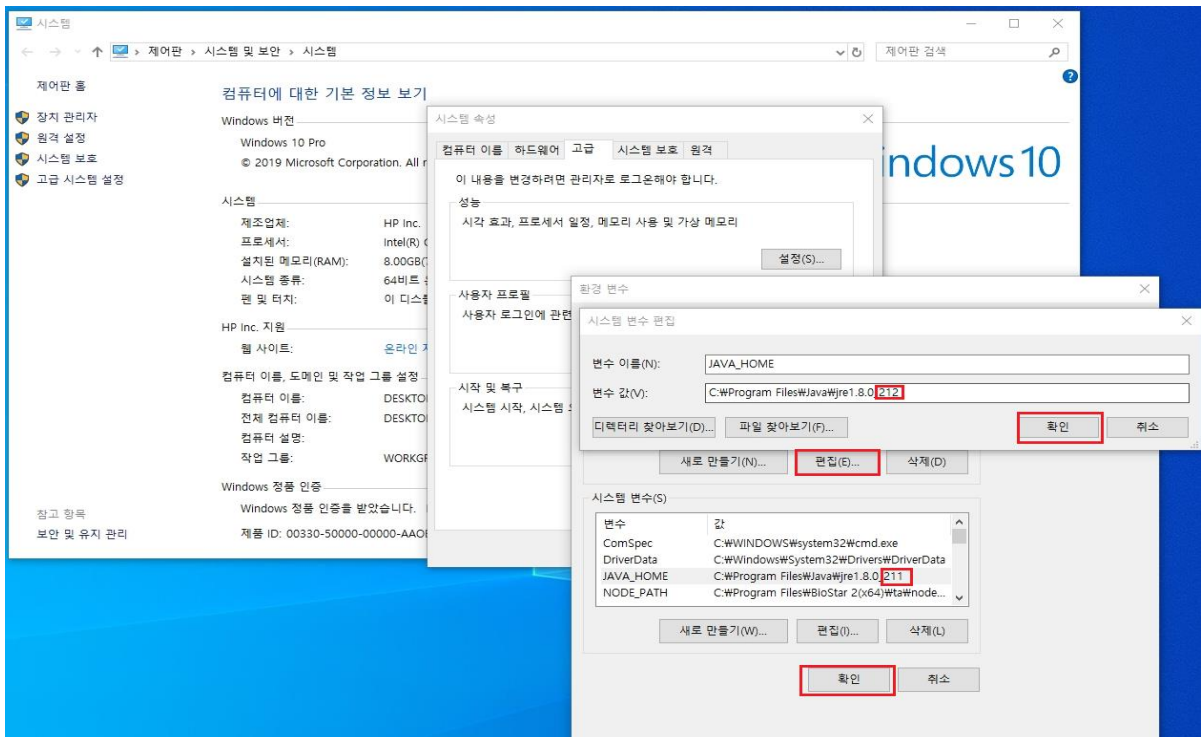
시스템

제어판 > 시스템 및 보안 > 시스템

제어판 검색

제어판 홈

장치 관리자

원격 설정

시스템 보호

고급 시스템 설정

컴퓨터에 대한 기본 정보 보기

Windows 버전

Windows 10 Pro

© 2019 Microsoft Corporation. All r

indows10

시스템

제조업체: HP Inc.

프로세서: Intel(R) C

설치된 메모리(RAM): 8.00GB(

시스템 종류: 64비트

펜 및 터치: 이 디스

HP Inc. 지원

웹 사이트: 온라인 지

컴퓨터 이름, 도메인 및 작업 그룹 설정

컴퓨터 이름: DESKTO

전체 컴퓨터 이름: DESKTO

컴퓨터 설명:

작업 그룹: WORKGR

Windows 정품 인증

Windows 정품 인증을 받았습니다.

제품 ID: 00330-50000-00000-AAOE

참고 항목

보안 및 유지 관리

시스템 속성

컴퓨터 이름 | 하드웨어 | 고급 | 시스템 보호 | 원격

이 내용을 변경하려면 관리자로 로그온해야 합니다.

성능

시각 효과, 프로세서 일정, 메모리 사용 및 가상 메모리

설정(S)...

사용자 프로필

사용자 로그인에 관련

시작 및 복구

시스템 시작, 시스템

환경 변수

시스템 변수 편집

변수 이름(N): JAVA_HOME

변수 값(V): C:₩Program Files₩Java₩jre1.8.0_212

디렉터리 찾아보기(D)... 파일 찾아보기(F)... 확인 취소

새로 만들기(N)... 편집(E)... 삭제(D)

시스템 변수(S)

| 변수 | 값 |
|---|---|
| ComSpec | C:₩WINDOWS₩system32₩cmd.exe |
| DriverData | C:₩Windows₩System32₩Drivers₩DriverData |
| JAVA_HOME | C:₩Program Files₩Java₩jre1.8.0_211 |
| NODE_PATH | C:₩Program Files₩BioStar 2(x64)₩ta₩node... |

새로 만들기(W)... 편집(I)... 삭제(L)

확인 취소